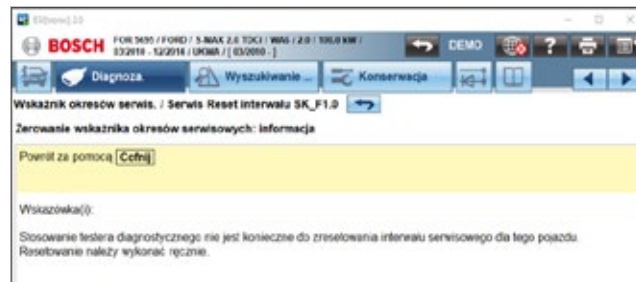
ESI[tronic] 2.0

BOSCH FOR 5695 / FORD / S-MAX 2.0 TDCI / WA6 / 2.0 / 100,0 kW / 03/2010 - 12/2014 / UKWA / [ 03/2010 - ]

DEMO

Diagnoza

Wyszukiwanie ...

Konserwacja

Wskaźnik okresów serwis. / Serwis Reset interwału SK_F1.0

Zerowanie wskaźnika okresów serwisowych: informacja

Powrót za pomocą Cofnij

Wskazówka(i):

Stosowanie testera diagnostycznego nie jest konieczne do zresetowania interwału serwisowego dla tego pojazdu. Resetowanie należy wykonać ręcznie.